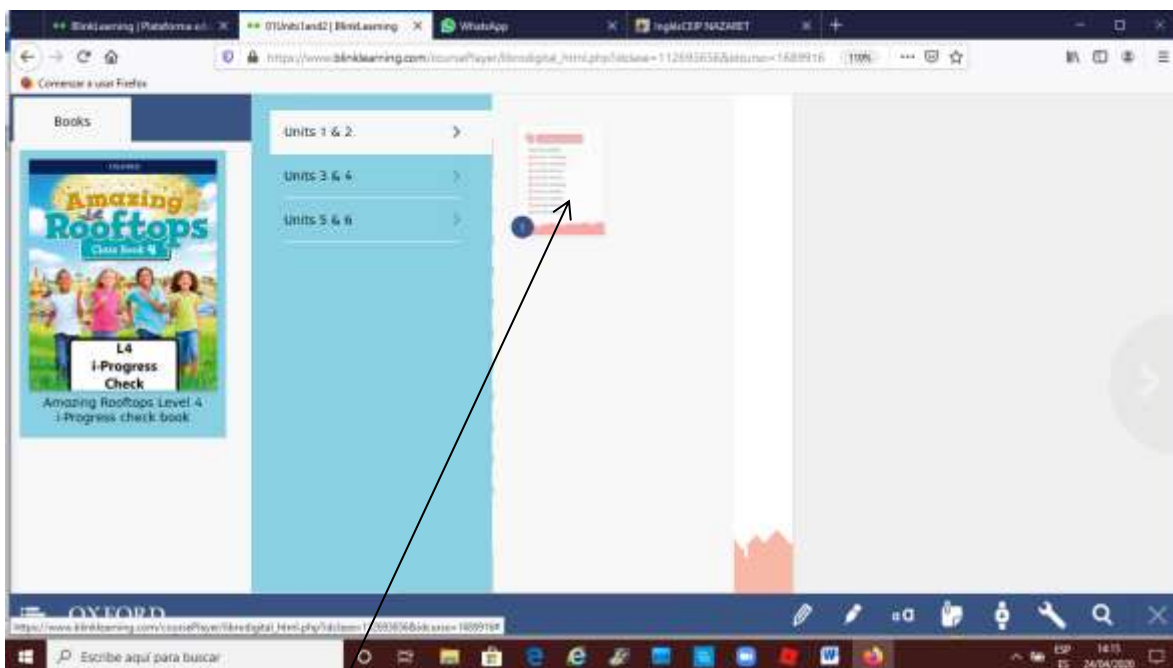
BlinkLearning | Plataforma ed ×
01Units1and2 | BlinkLearning ×
WhatsApp ×
InglésCEIP NAZARET ×

https://www.blinklearning.com/coursePlayer/librodigital_html.php?idclase=11269365&idcurso=1689916
110%

Comenzar a usar Firefox

Books

OXFORD
Amazing Rooftops
Class Book 4
L4
i-Progress
Check
Amazing Rooftops Level 4 i-Progress check book

Units 1 & 2 >
Units 3 & 4 >
Units 5 & 6 >

1

OXFORD

https://www.blinklearning.com/coursePlayer/librodigital_html.php?idclase=11269365&idcurso=1689916#

Escribe aquí para buscar

ESP
ES
14:15
24/04/2020